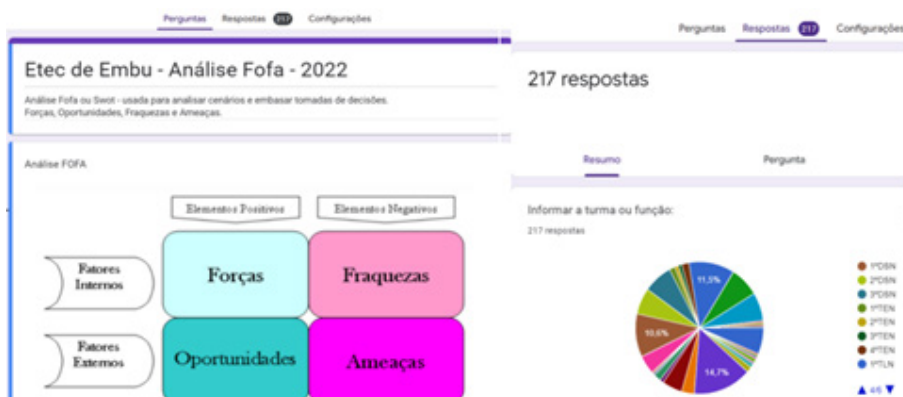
Perguntas Respostas 217 Configurações

Etec de Embu - Análise Fofa - 2022

Análise Fofa ou Swot - usada para analisar cenários e embasar tomadas de decisões.
Forças, Oportunidades, Fraquezas e Ameaças.

Análise FOFA

Elementos Positivos

Elementos Negativos

Fatores Internos

Forças

Fraquezas

Fatores Externos

Oportunidades

Ameaças

Perguntas Respostas 217 Configuraçõe

217 respostas

Resumo

Pergunta

Informar a turma ou função:

217 respostas

11,5%

10,6%

14,7%

1ºDSN
2ºDSN
3ºDSN
1ºTEN
2ºTEN
3ºTEN
4ºTEN
1ºTLN

4/6